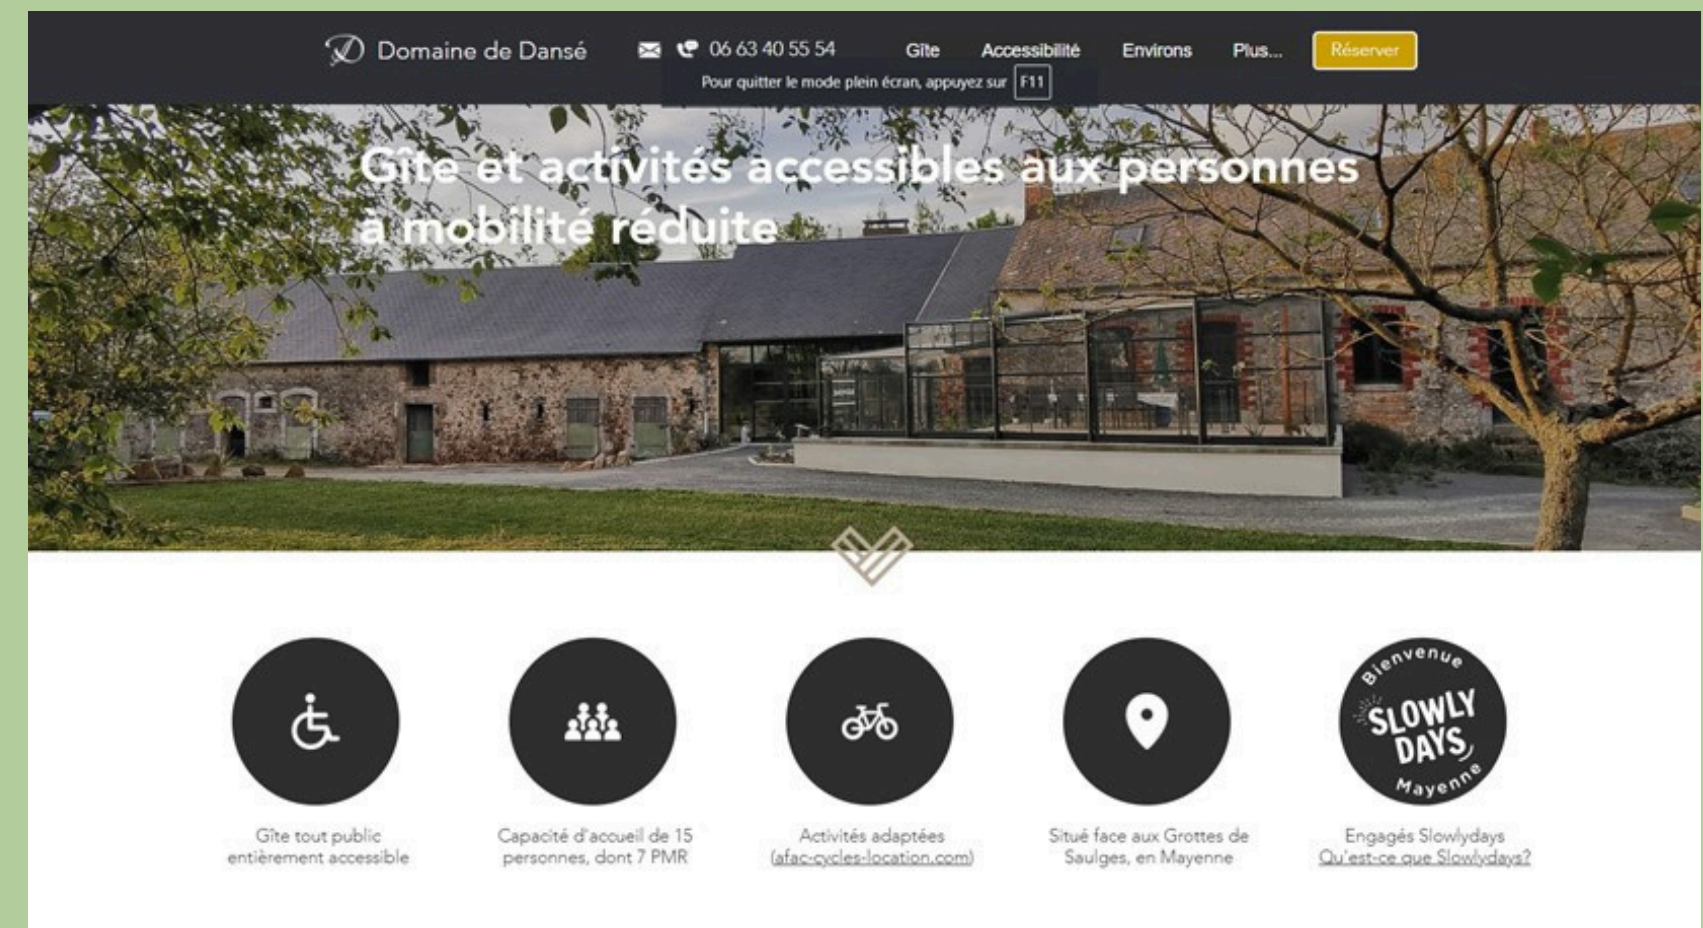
Domaine de Dansé

06 63 40 55 54

Gîte Accessibilité Environs Plus... Réserver

Pour quitter le mode plein écran, appuyez sur F11

Gîte et activités accessibles aux personnes à mobilité réduite

Bienvenue SLOWLY DAYS Mayenne

Gîte tout public entièrement accessible

Capacité d'accueil de 15 personnes, dont 7 PMR

Activités adaptées (afac-cycles-location.com)

Situé face aux Grottes de Saulges, en Mayenne

Engagés Slowlydays Qu'est-ce que Slowlydays?